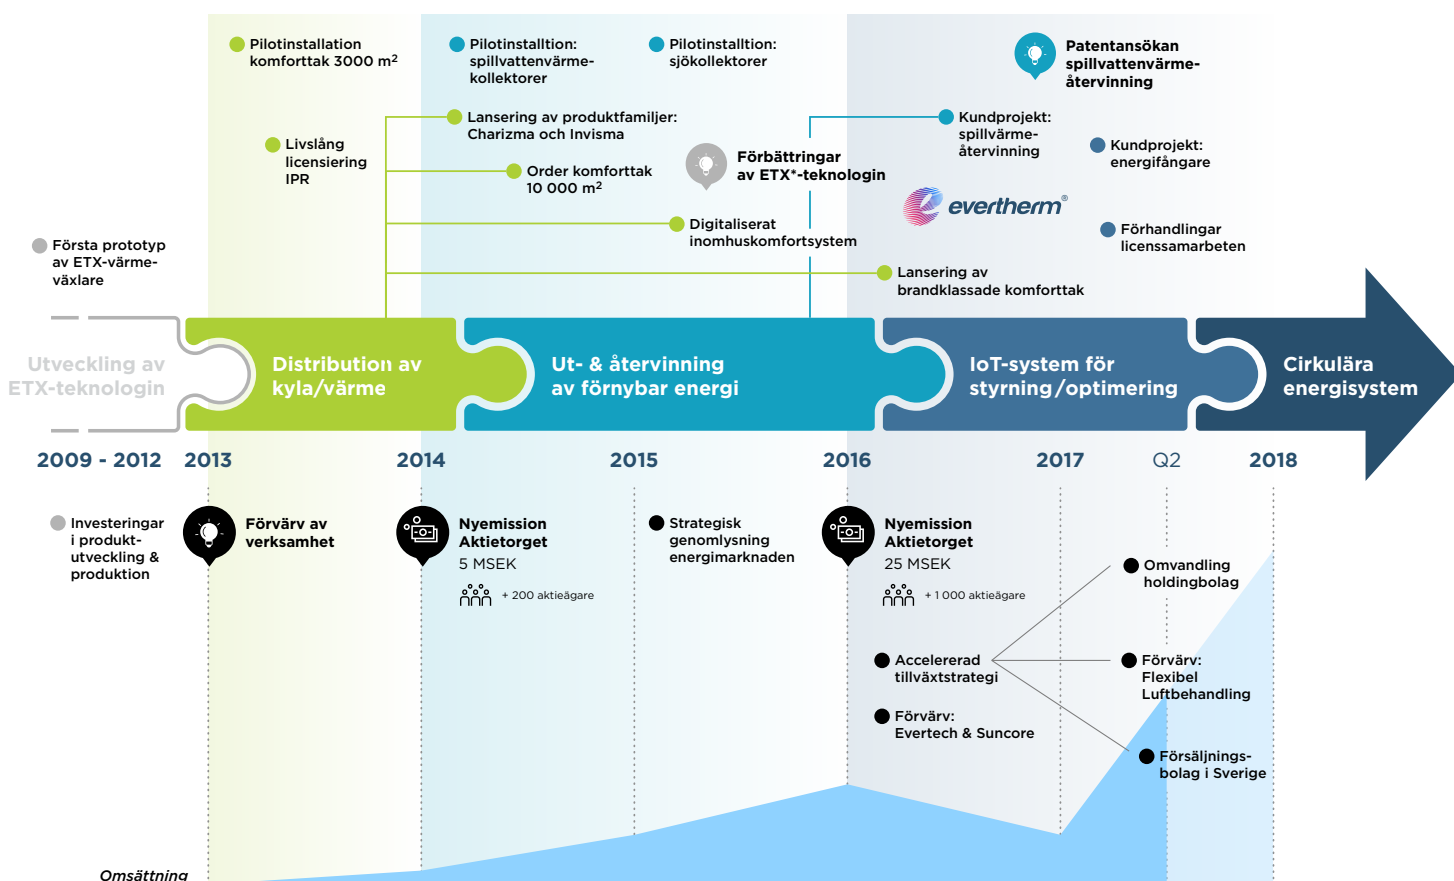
Pilotinstallation komforttak 3000 m²

Pilotinstalltion: spillvattenvärme-kollektorer

Pilotinstalltion: sjökollektorer

Patentansökan spillvattenvärme-återvinning

Lansering av produktfamiljer: Charizma och Invisma

Kundprojekt: spillvärme-återvinning

Livslång licensiering IPR

Kundprojekt: energifångare

Order komforttak 10 000 m²

Förbättringar av ETX*-teknologin

evertherm®

Digitaliserat inomhuskomfortsystem

Förhandlingar licenssamarbeten

Första prototyp av ETX-värme-växlare

Lansering av brandklassade komforttak

Utveckling av ETX-teknologin

Distribution av kyla/värme

Ut- & återvinning av förnybar energi

IoT-system för styrning/optimering

Cirkulära energisystem

2009 - 2012 2013 2014 2015 2016 2017 Q2 2018

Investeringar i produkt-utveckling & produktion

Förvärv av verksamhet

Nyemission Aktietorget 5 MSEK

+ 200 aktieägare

Strategisk genomlysning energimarknaden

Nyemission Aktietorget 25 MSEK

+ 1 000 aktieägare

Omvandling holdingbolag

Accelererad tillväxtstrategi

Förvärv: Flexibel Luftbehandling

Förvärv: Evertech & Suncore

Försäljnings-bolag i Sverige

Omsättning